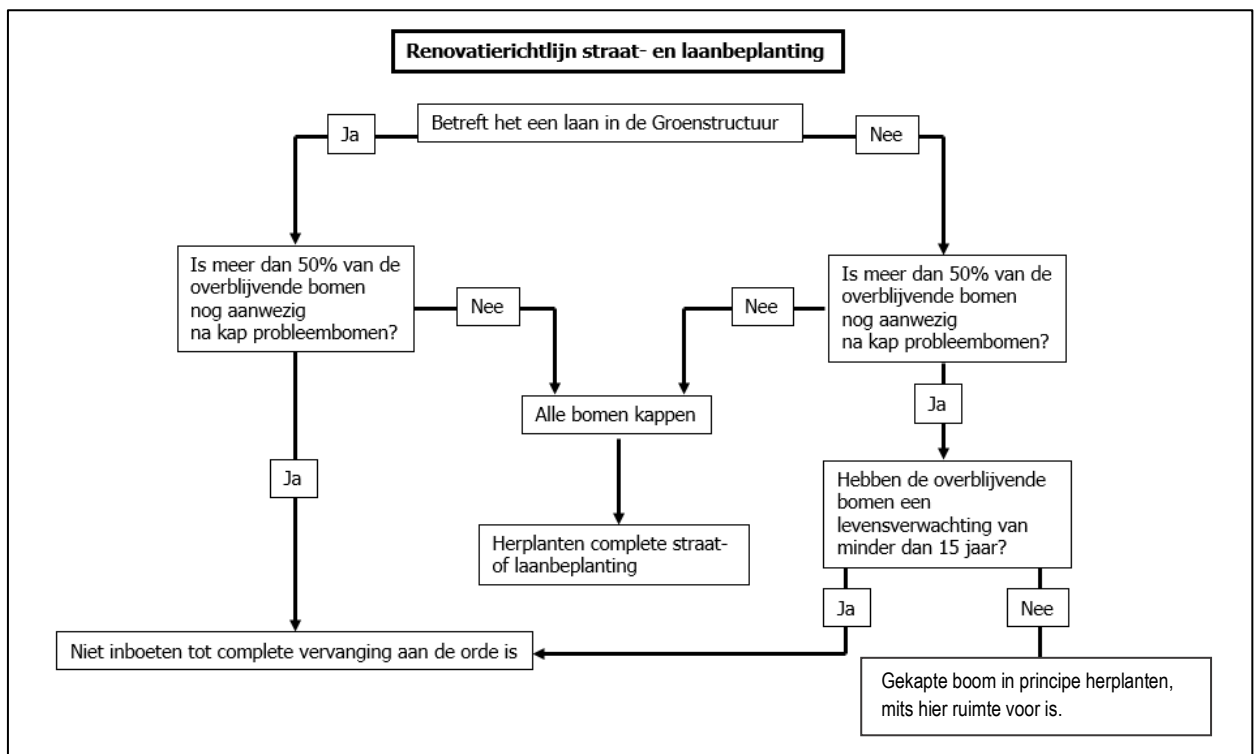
Renovatierichtlijn straat- en laanbeplanting

Ja

Betreft het een laan in de Groenstructuur

Nee

Is meer dan 50% van de overblijvende bomen nog aanwezig na kap probleembomen?

Nee

Nee

Is meer dan 50% van de overblijvende bomen nog aanwezig na kap probleembomen?

Alle bomen kappen

Ja

Ja

Hebben de overblijvende bomen een levensverwachting van minder dan 15 jaar?

Herplanten complete straat- of laanbeplanting

Ja

Nee

Niet inboeten tot complete vervanging aan de orde is

Gekapte boom in principe herplanten, mits hier ruimte voor is.